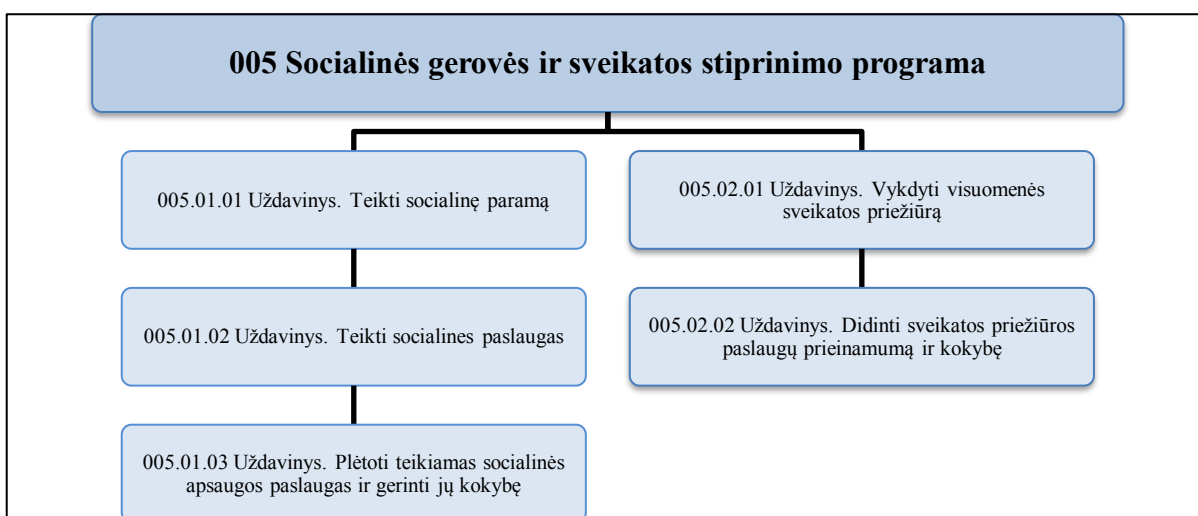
005 Socialinės gerovės ir sveikatos stiprinimo programa

005.01.01 Uždavinys. Teikti socialinę paramą

005.01.02 Uždavinys. Teikti socialines paslaugas

005.01.03 Uždavinys. Plėtoti teikiamas socialinės apsaugos paslaugas ir gerinti jų kokybę

005.02.01 Uždavinys. Vykdyti visuomenės sveikatos priežiūrą

005.02.02 Uždavinys. Didinti sveikatos priežiūros paslaugų prieinamumą ir kokybę